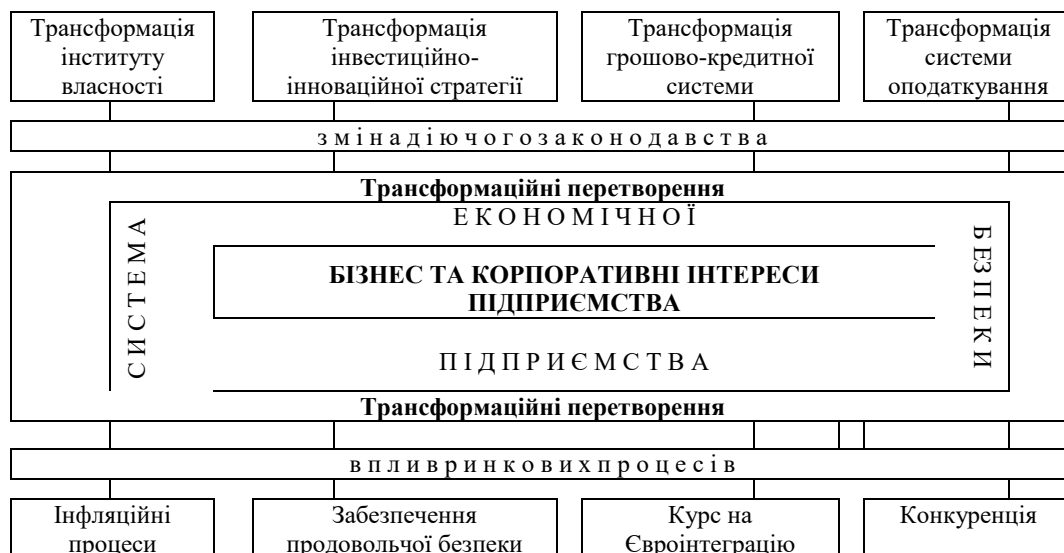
Трансформація інституту власності

Трансформація інвестиційно-інноваційної стратегії

Трансформація грошово-кредитної системи

Трансформація системи оподаткування

з м і н а д і ю ч о г о з а к о н о д а в с т в а

Трансформаційні перетворення

С И С Т Е М А

Е К О Н О М І Ч Н О Ї

Б Е З П Е К И

БІЗНЕС ТА КОРПОРАТИВНІ ІНТЕРЕСИ ПІДПРИЄМСТВА

П І Д П Р И Є М С Т В А

Трансформаційні перетворення

в п л и в р и н к о в и х п р о ц е с і в

Інфляційні процеси

Забезпечення продовольчої безпеки

Курс на Євроінтеграцію

Конкуренція